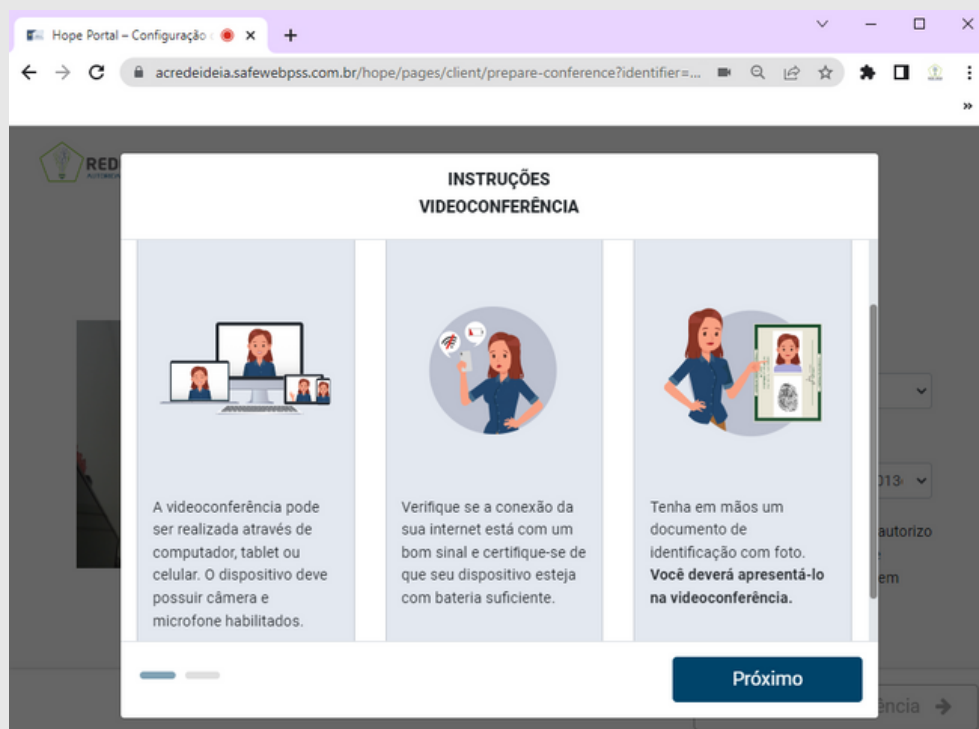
Hope Portal – Configuração

acredeideia.safewebpss.com.br/hope/pages/client/prepare-conference?identifier=...

RED

INSTRUÇÕES
VIDEOCONFERÊNCIA

A videoconferência pode ser realizada através de computador, tablet ou celular. O dispositivo deve possuir câmera e microfone habilitados.

Verifique se a conexão da sua internet está com um bom sinal e certifique-se de que seu dispositivo esteja com bateria suficiente.

Tenha em mãos um documento de identificação com foto. **Você deverá apresentá-lo na videoconferência.**

autorizo

em

Próximo

ência